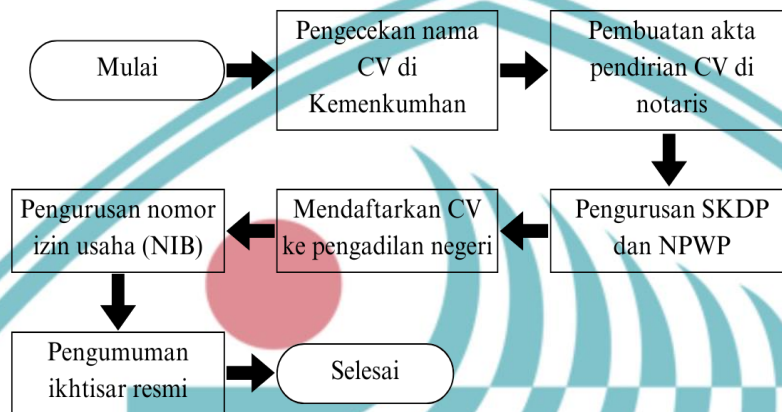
Mulai

Pengecekan nama CV di Kemenkumhan

Pembuatan akta pendirian CV di notaris

Pengurusan SKDP dan NPWP

Mendaftarkan CV ke pengadilan negeri

Pengurusan nomor izin usaha (NIB)

Pengumuman ikhtisar resmi

Selesai